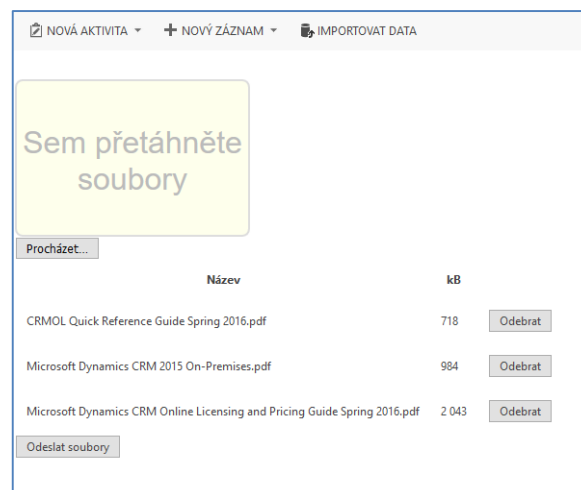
NOVÁ AKTIVITA ▾ + NOVÝ ZÁZNAM ▾ IMPORTOVAT DATA

Sem přetáhněte soubory

Procházet...

| Název | kB | |
|---|---|---|
| CRMOL Quick Reference Guide Spring 2016.pdf | 718 | Odebrat |
| Microsoft Dynamics CRM 2015 On-Premises.pdf | 984 | Odebrat |
| Microsoft Dynamics CRM Online Licensing and Pricing Guide Spring 2016.pdf | 2 043 | Odebrat |

Odeslat soubory